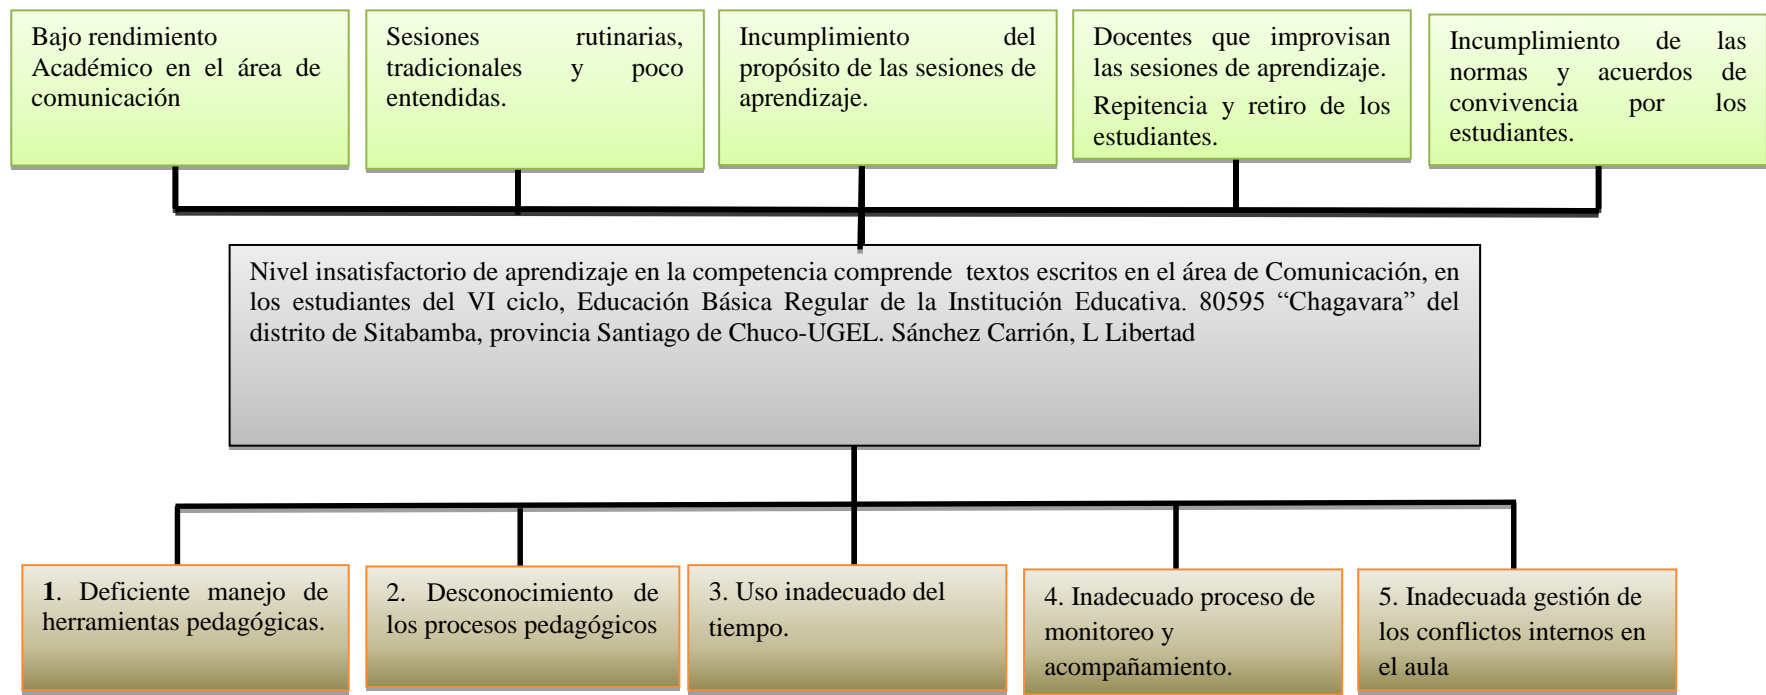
Bajo rendimiento Académico en el área de comunicación

Sesiones rutinarias, tradicionales y poco entendidas.

Incumplimiento del propósito de las sesiones de aprendizaje.

Docentes que improvisan las sesiones de aprendizaje.

Repitencia y retiro de los estudiantes.

Incumplimiento de las normas y acuerdos de convivencia por los estudiantes.

Nivel insatisfactorio de aprendizaje en la competencia comprende textos escritos en el área de Comunicación, en los estudiantes del VI ciclo, Educación Básica Regular de la Institución Educativa. 80595 “Chagavara” del distrito de Sitabamba, provincia Santiago de Chuco-UGEL. Sánchez Carrión, L Libertad

1. Deficiente manejo de herramientas pedagógicas.

2. Desconocimiento de los procesos pedagógicos

3. Uso inadecuado del tiempo.

4. Inadecuado proceso de monitoreo y acompañamiento.

5. Inadecuada gestión de los conflictos internos en el aula